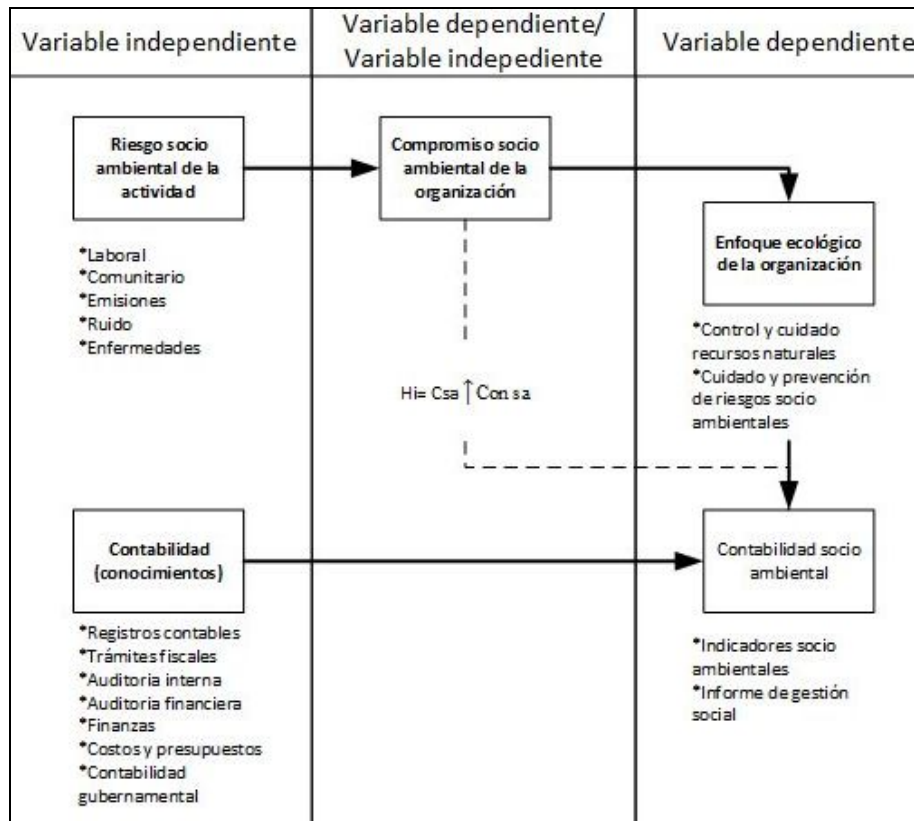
Variable independiente

Variable dependiente/ Variable indepediente

Variable dependiente

Riesgo socio ambiental de la actividad

*Laboral
*Comunitario
*Emisiones
*Ruido
*Enfermedades

Compromiso socio ambiental de la organización

Hi= Csa $\uparrow$ Con sa

Enfoque ecológico de la organización

*Control y cuidado recursos naturales
*Cuidado y prevención de riesgos socio ambientales

Contabilidad (conocimientos)

*Registros contables
*Trámites fiscales
*Auditoria interna
*Auditoria financiera
*Finanzas
*Costos y presupuestos
*Contabilidad gubernamental

Contabilidad socio ambiental

*Indicadores socio ambientales
*Informe de gestión social